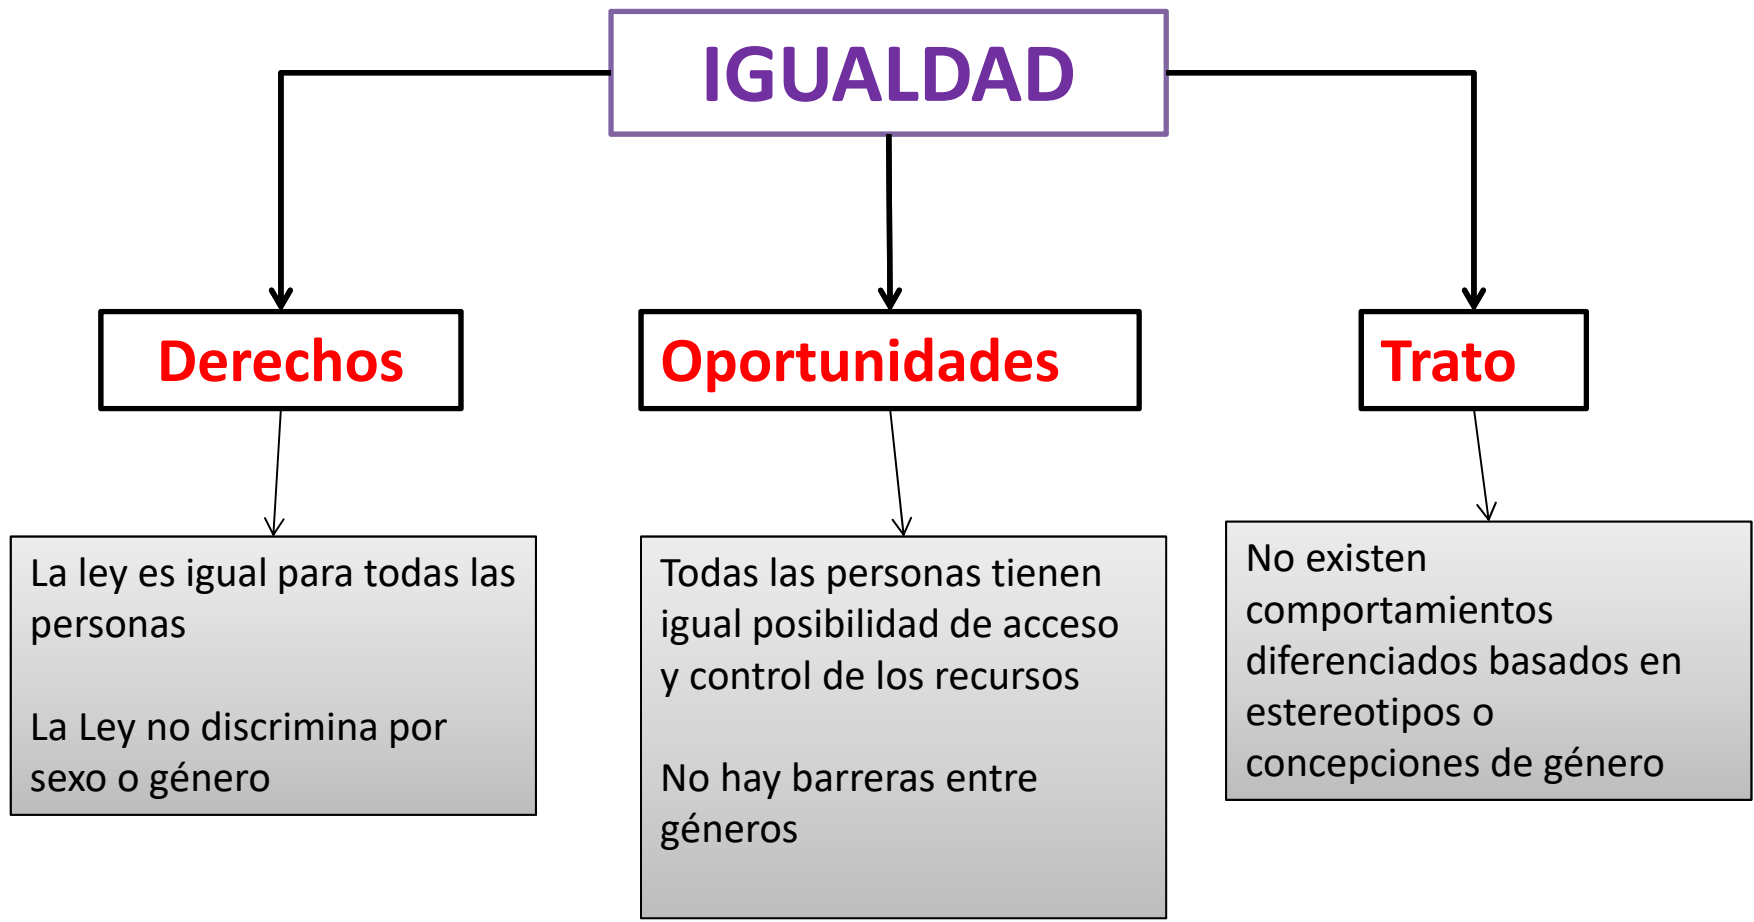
IGUALDAD

Derechos

Oportunidades

Trato

La ley es igual para todas las personas

La Ley no discrimina por sexo o género

Todas las personas tienen igual posibilidad de acceso y control de los recursos

No hay barreras entre géneros

No existen comportamientos diferenciados basados en estereotipos o concepciones de género